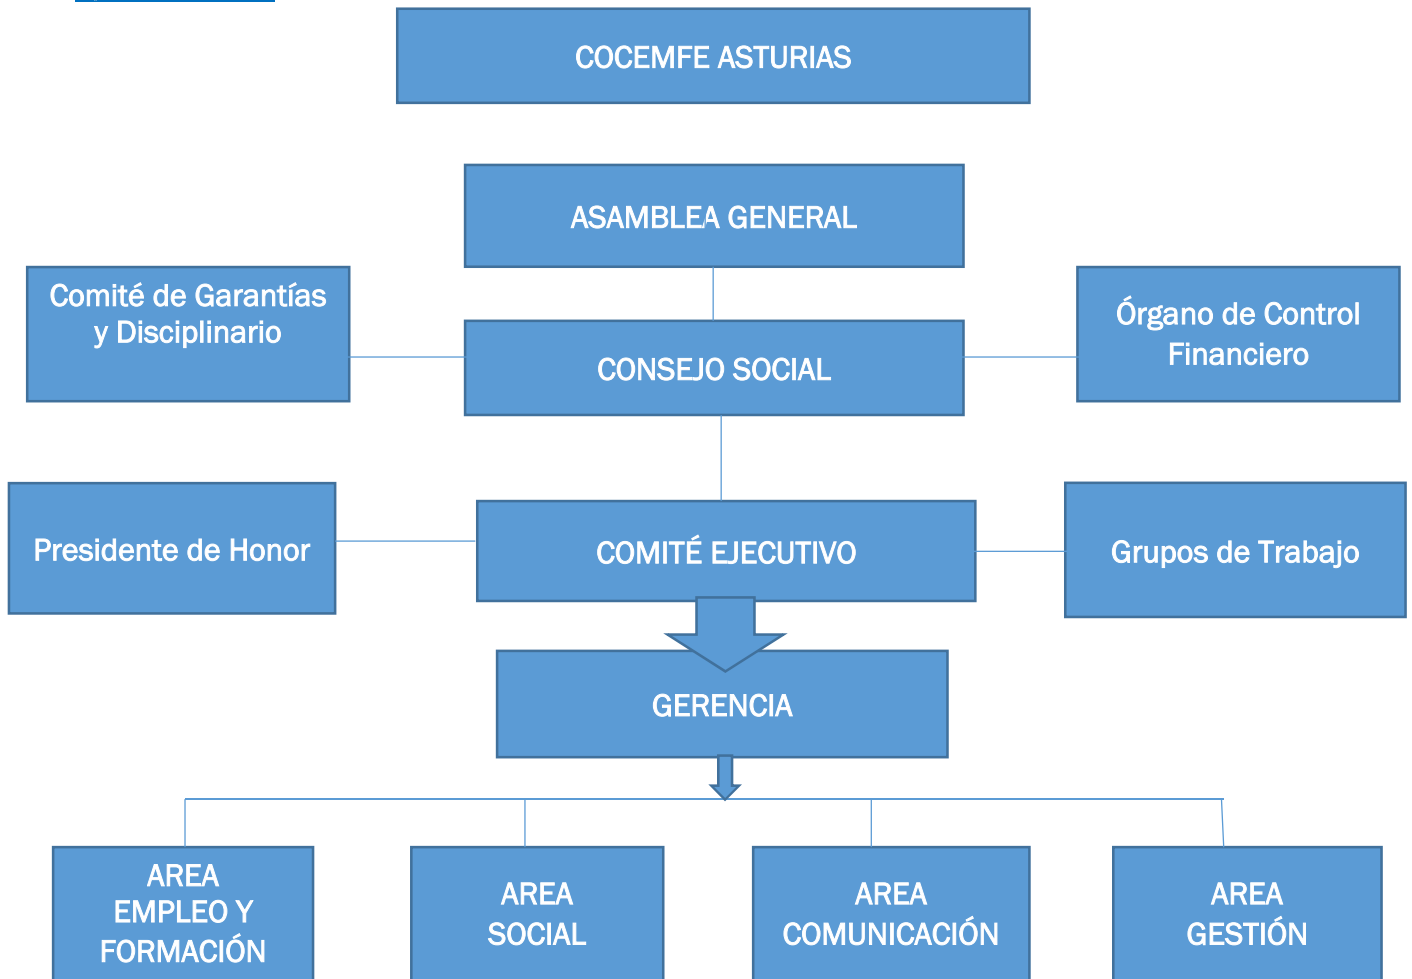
COCEMFE ASTURIAS

ASAMBLEA GENERAL

Comité de Garantías y Disciplinario

CONSEJO SOCIAL

Órgano de Control Financiero

Presidente de Honor

COMITÉ EJECUTIVO

Grupos de Trabajo

GERENCIA

AREA EMPLEO Y FORMACIÓN

AREA SOCIAL

AREA COMUNICACIÓN

AREA GESTIÓN